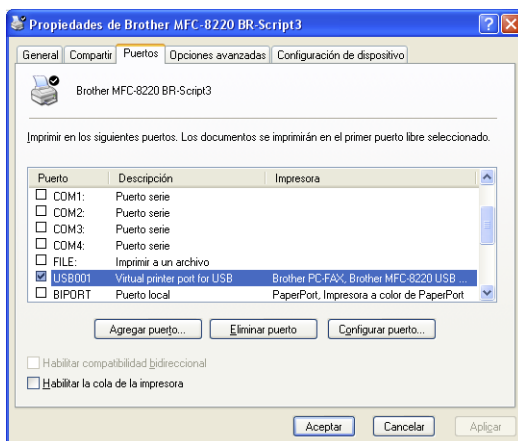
Propiedades de Brother MFC-8220 BR-Script3

General | Compartir | Puertos | Opciones avanzadas | Configuración de dispositivo

Brother MFC-8220 BR-Script3

Imprimir en los siguientes puertos. Los documentos se imprimirán en el primer puerto libre seleccionado.

| Puerto | Descripción | Impresora |
|---|---|---|
| COM1: | Puerto serie | |
| COM2: | Puerto serie | |
| COM3: | Puerto serie | |
| COM4: | Puerto serie | |
| FILE: | Imprimir a un archivo | |
| USB001 | Virtual printer port for USB | Brother PC-FAX, Brother MFC-8220 USB ... |
| BIPORT | Puerto local | PaperPort, Impresora a color de PaperPort |

Agregar puerto... | Eliminar puerto | Configurar puerto...

Habilitar compatibilidad bidireccional

Habilitar la cola de la impresora

Aceptar | Cancelar | Aplicar